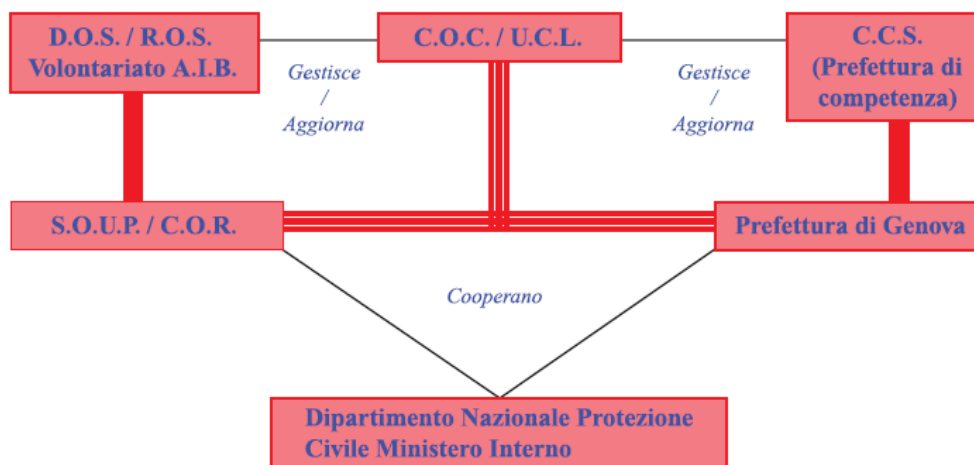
D.O.S. / R.O.S.
Volontariato A.I.B.

C.O.C. / U.C.L.

C.C.S.
(Prefettura di competenza)

Gestisce / Aggiorna

Gestisce / Aggiorna

S.O.U.P. / C.O.R.

Prefettura di Genova

Cooperano

Dipartimento Nazionale Protezione Civile Ministero Interno